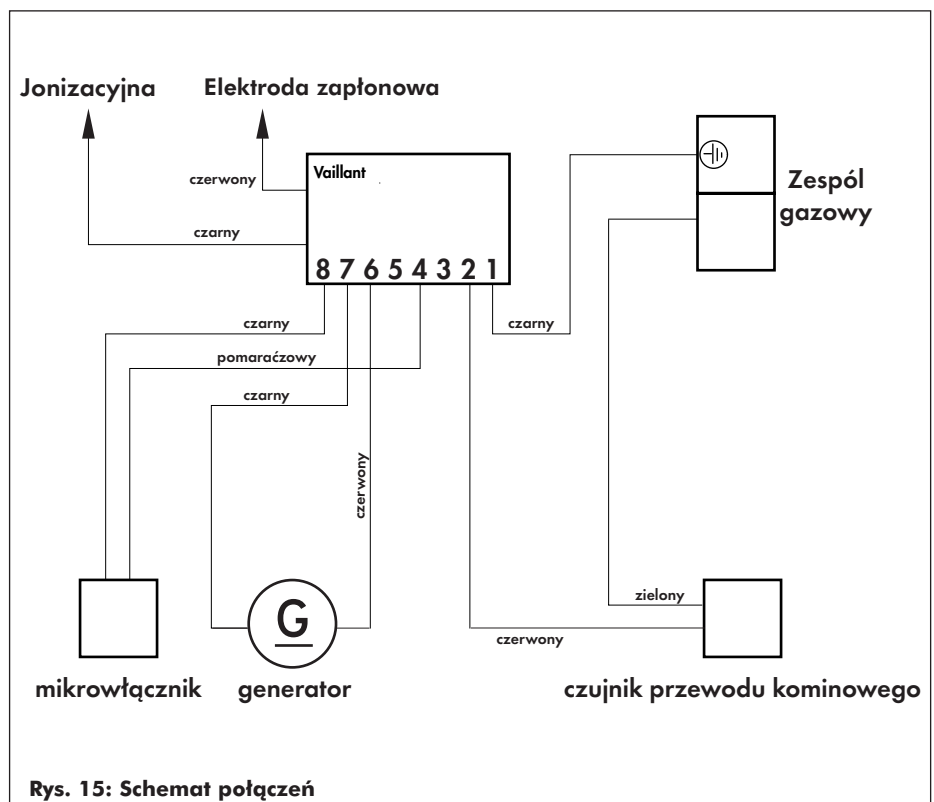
Jonizacyjna

Elektroda zapłonowa

czerwony

Vaillant

czarny

8 7 6 5 4 3 2 1

Zespól gazowy

czarny

czarny

pomarańczowy

czarny

czerwony

zielony

czerwony

G

mikrowłącznik

generator

czujnik przewodu kominowego

Rys. 15: Schemat połączeń